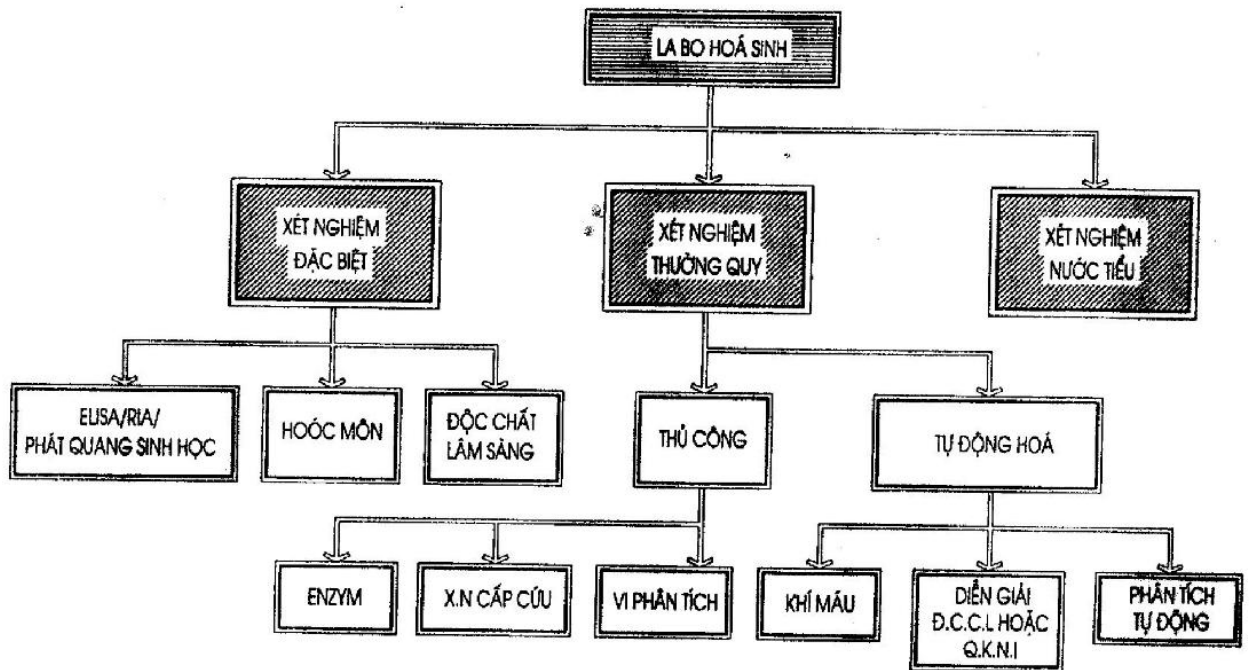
LA BO HOÁ SINH

XÉT NGHIỆM ĐẶC BIỆT

XÉT NGHIỆM THƯỜNG QUY

XÉT NGHIỆM NƯỚC TIỂU

ELISA/RIA/ PHÁT QUANG SINH HỌC

HOÓC MÔN

ĐỘC CHẤT LÂM SÀNG

THỦ CÔNG

TỰ ĐỘNG HOÁ

ENZYM

X.N CẤP CỨU

VI PHÂN TÍCH

KHÍ MÁU

DIỄN GIẢI Đ.C.C.L HOẶC Q.K.N.I

PHÂN TÍCH TỰ ĐỘNG